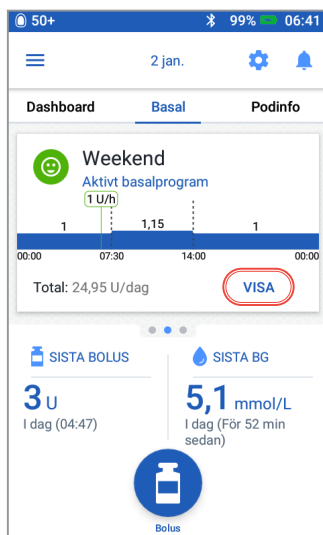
50+ 99% 06:41

2 jan.

Dashboard Basal Podinfo

Weekend
Aktivt basalprogram

1 U/h
1 1,15 1
00:00 07:30 14:00 00:00

Total: 24,95 U/dag VISA

SISTA BOLUS
3 U
I dag (04:47)

SISTA BG
5,1 mmol/L
I dag (För 52 min sedan)

Bolus